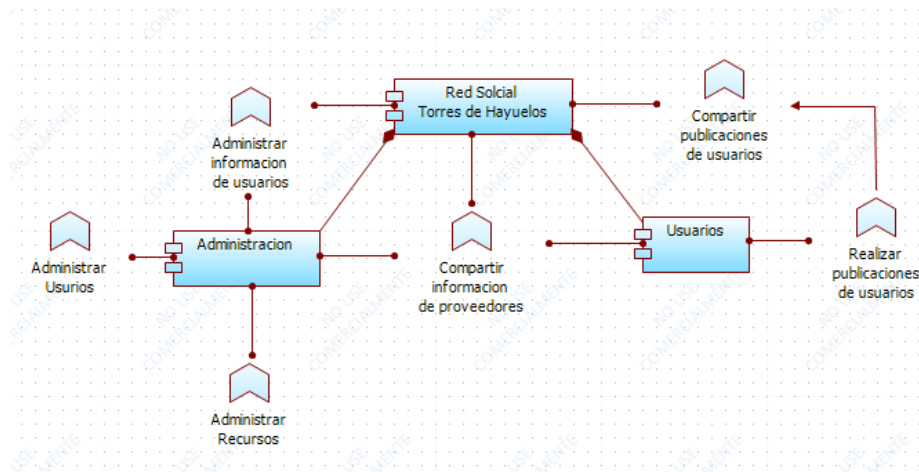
Red Solcial
Torres de Hayuelos

Administrar
informacion
de usuarios

Compartir
publicaciones
de usuarios

Administracion

Usuarios

Administrar
Usurios

Compartir
informacion
de proveedores

Realizar
publicaciones
de usuarios

Administrar
Recursos

NO USE COMERCIALMENTE